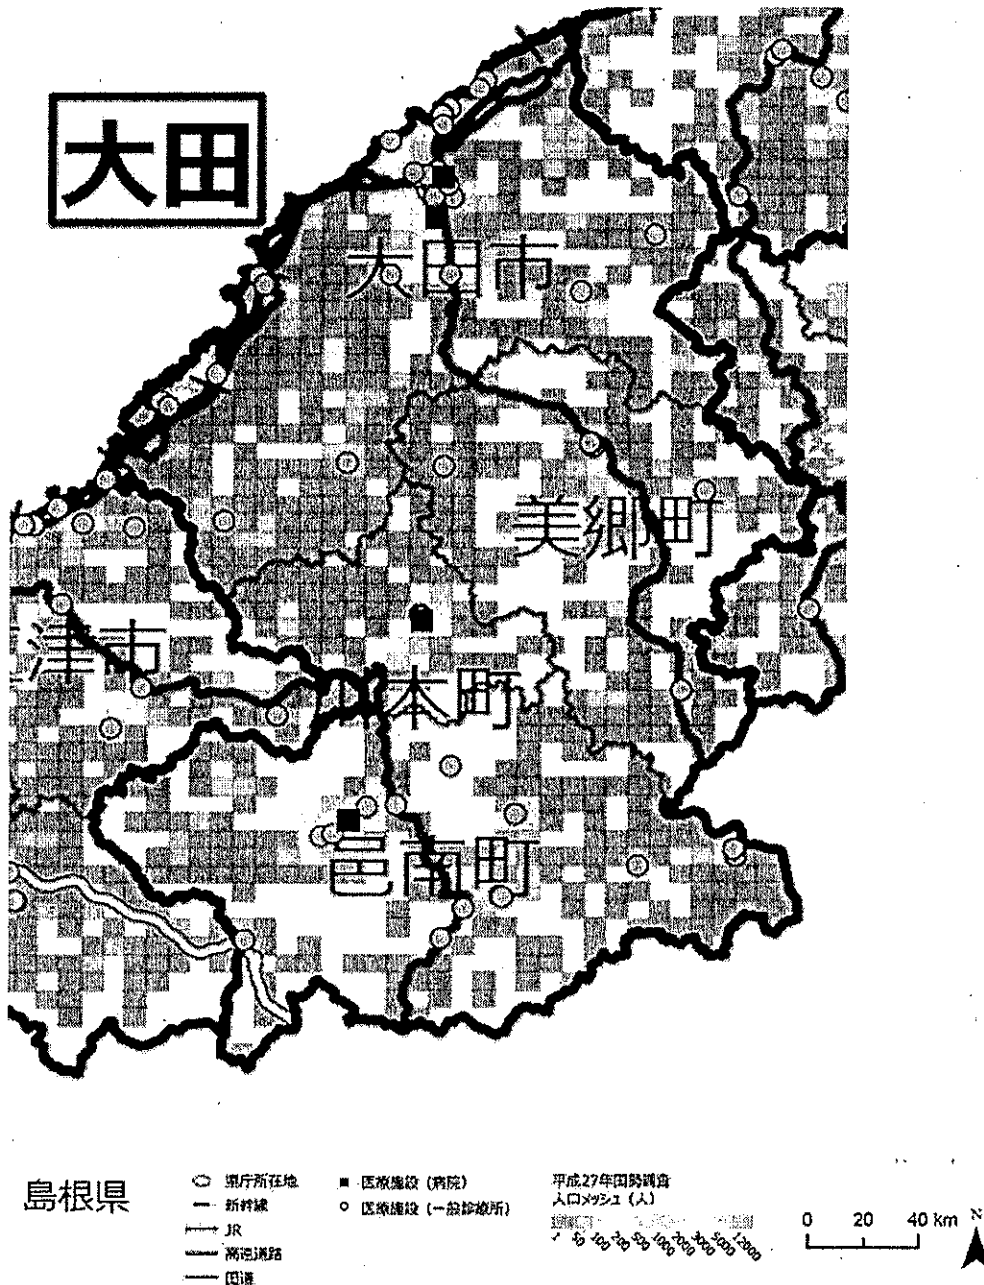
大田

大田市

美郷町

津市

川本町

邑南町

島根県

県庁所在地
新幹線
JR
高速道路
国道

医療施設（病院）
医療施設（一般診療所）

平成27年国勢調査
人口メッシュ（人）
1 50 100 200 500 1000 2000 3000 5000 12000

0 20 40 km N